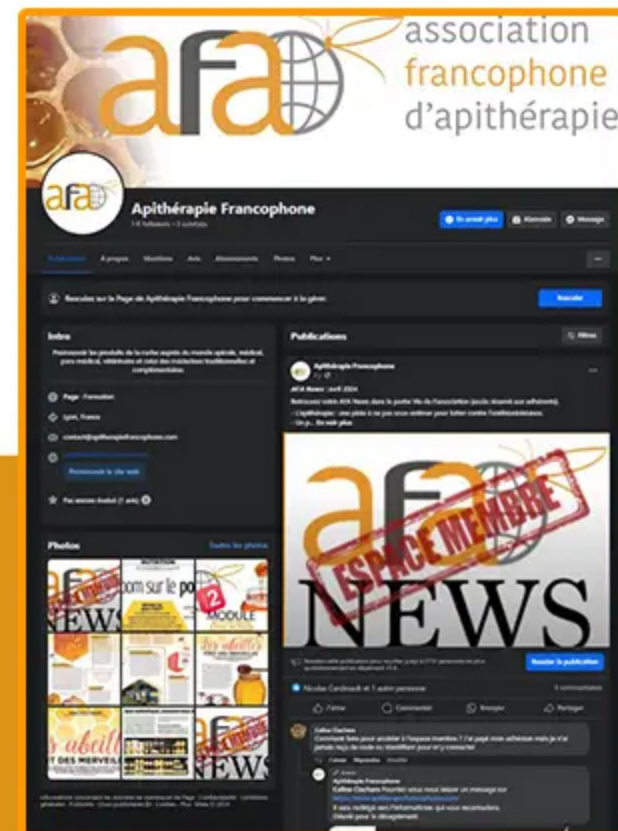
afa association francophone d'apithérapie

afa

Apithérapie Francophone

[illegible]

En savoir plus

Message

Publications

À propos

Mentions

Avis

Abonnements

Photos

Plus

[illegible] la Page de Apithérapie Francophone pour commencer à la gérer

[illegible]

Intro

Publications

Filtres

Apithérapie Francophone

AFA News : avril 2024

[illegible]

Page · Formation

Lyon, France

contact@apitherapiefrancophone.com

Photos

Toutes les photos

afa

ESPACE MEMBRE

NEWS

Booster la publication

Nicolas Cardinault et 1 autre personne

J'aime

Commenter

Envoyer

Partager

Celine Cochara

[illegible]

Apithérapie Francophone

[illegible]

NEWS

MODULE

les abeilles

abeilles

NEWS